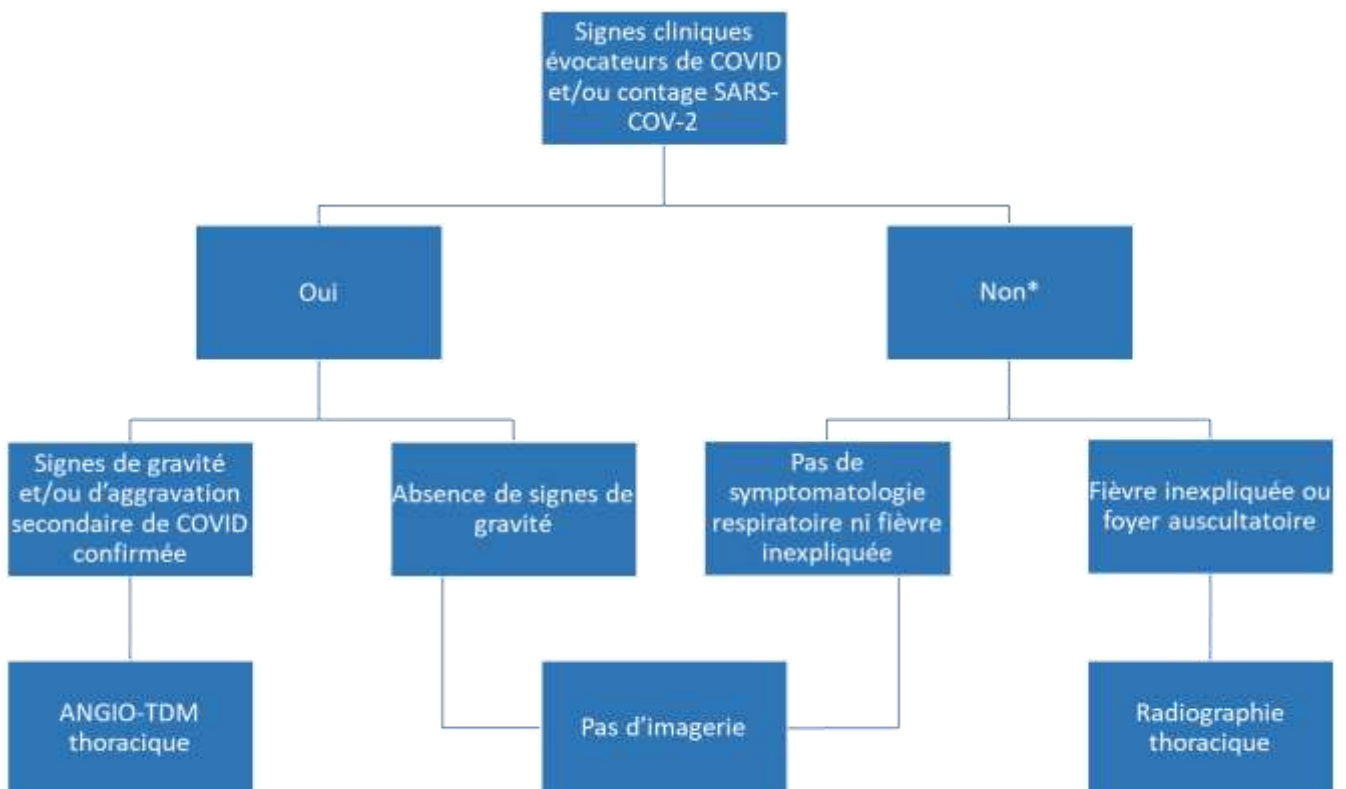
Signes cliniques évocateurs de COVID et/ou contage SARS-COV-2

Oui

Non*

Signes de gravité et/ou d'aggravation secondaire de COVID confirmée

Absence de signes de gravité

Pas de symptomatologie respiratoire ni fièvre inexpliquée

Fièvre inexpliquée ou foyer auscultatoire

ANGIO-TDM thoracique

Pas d'imagerie

Radiographie thoracique